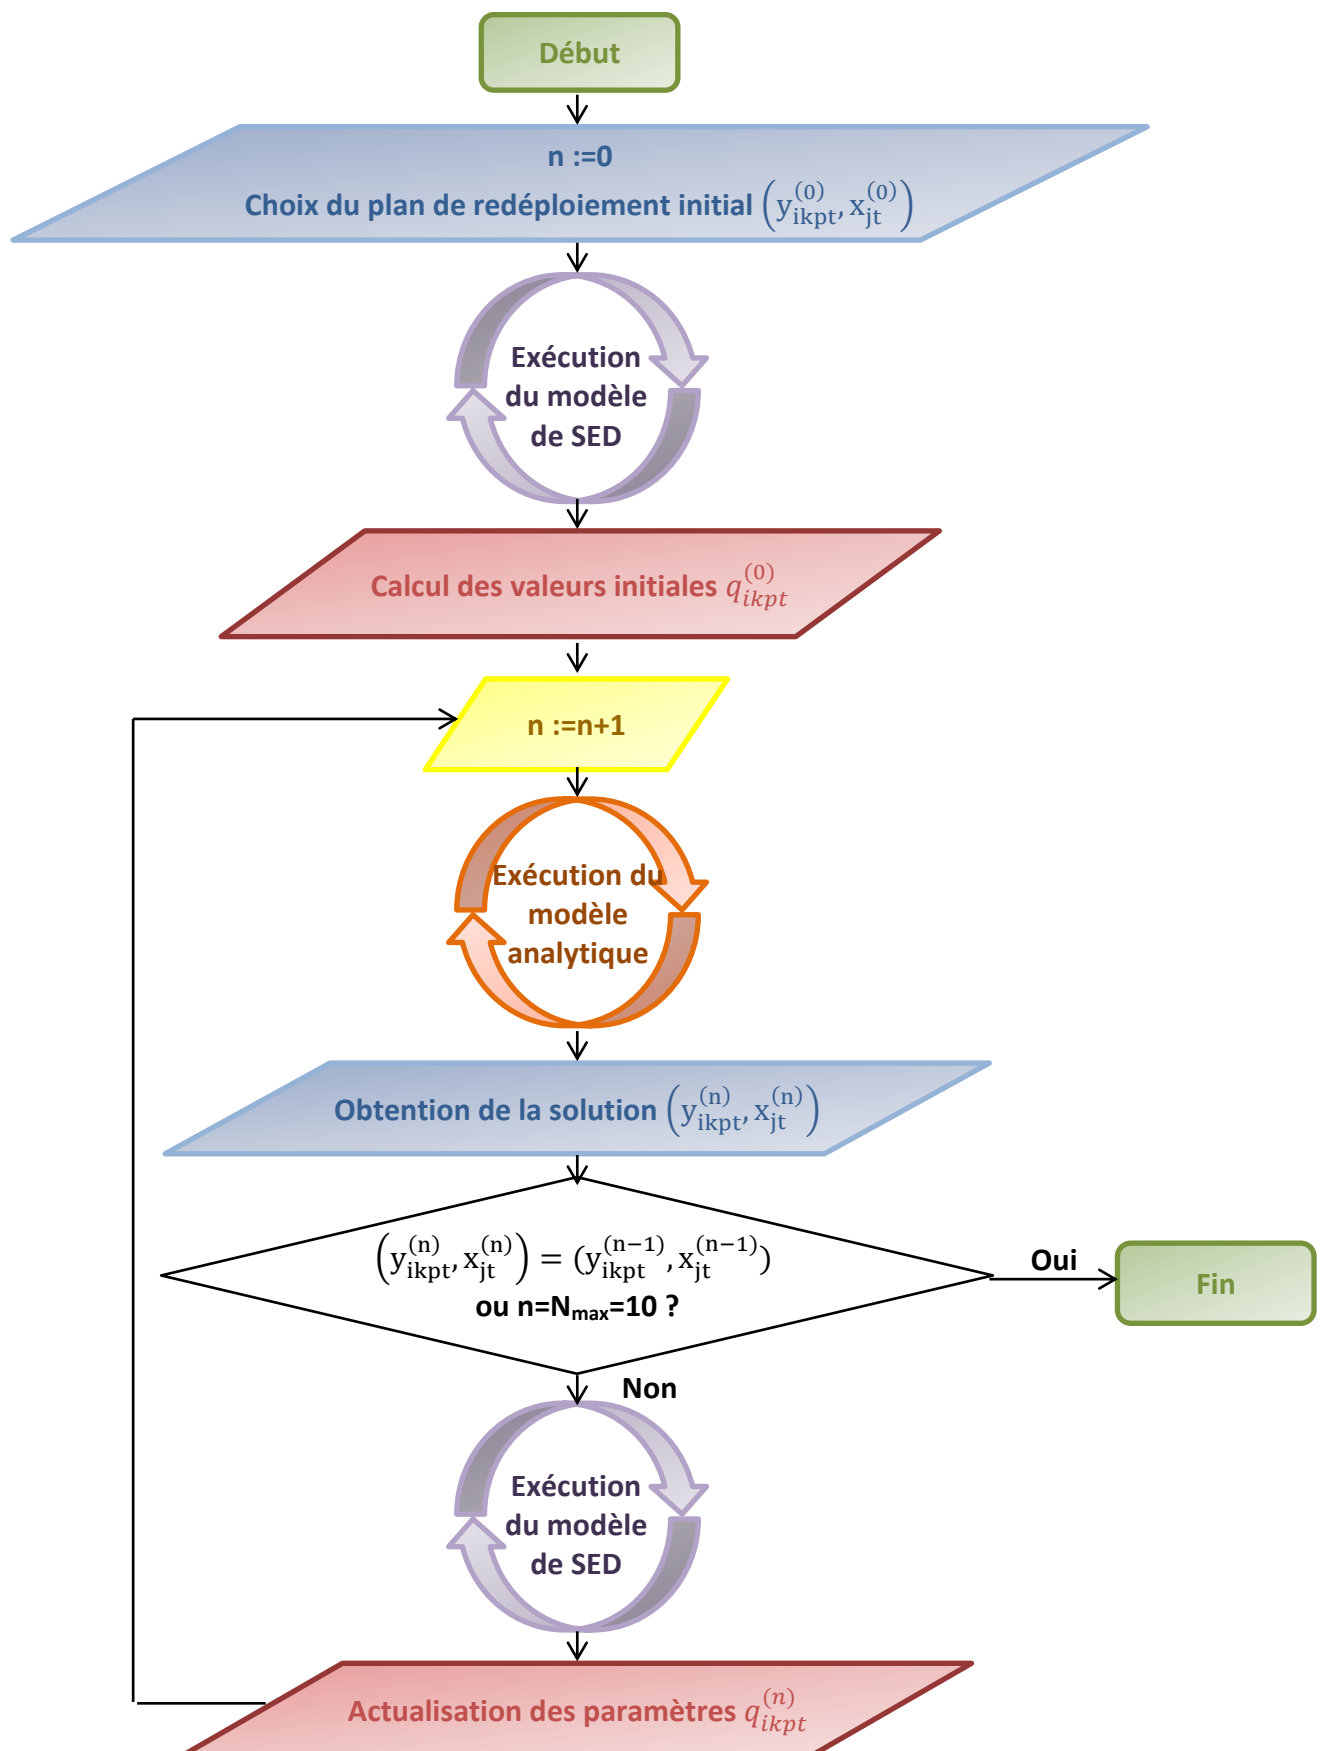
Début

n :=0

Choix du plan de redéploiement initial $\left(y_{ikpt}^{(0)}, x_{jt}^{(0)}\right)$

Exécution du modèle de SED

Calcul des valeurs initiales $q_{ikpt}^{(0)}$

n :=n+1

Exécution du modèle analytique

Obtention de la solution $\left(y_{ikpt}^{(n)}, x_{jt}^{(n)}\right)$

$\left(y_{ikpt}^{(n)}, x_{jt}^{(n)}\right) = (y_{ikpt}^{(n-1)}, x_{jt}^{(n-1)})$
ou n=N$_{max}$=10 ?

Oui

Fin

Non

Exécution du modèle de SED

Actualisation des paramètres $q_{ikpt}^{(n)}$